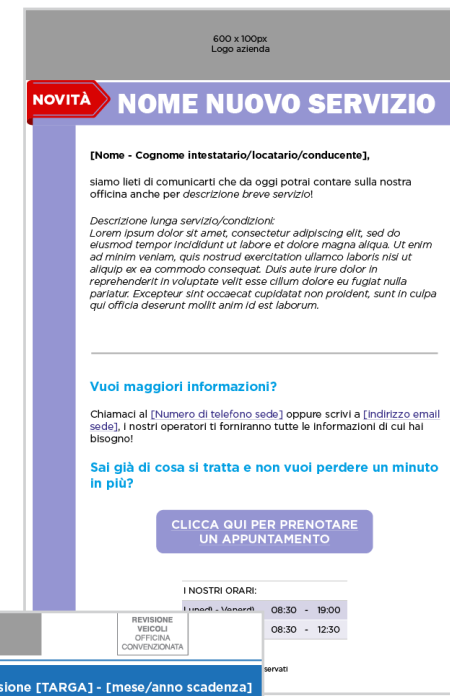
600 x 100px
Logo azienda

NOVITÀ NOME NUOVO SERVIZIO

[Nome - Cognome intestatario/locatario/conducente],

siamo lieti di comunicarti che da oggi potrai contare sulla nostra officina anche per descrizione breve servizio!

Descrizione lunga servizio/condizioni:
Lorem ipsum dolor sit amet, consectetur adipiscing elit, sed do eiusmod tempor incididunt ut labore et dolore magna aliqua. Ut enim ad minim veniam, quis nostrud exercitation ullamco laboris nisi ut aliquip ex ea commodo consequat. Duis aute irure dolor in reprehenderit in voluptate velit esse cillum dolore eu fugiat nulla pariatur. Excepteur sint occaecat cupidatat non proident, sunt in culpa qui officia deserunt mollit anim id est laborum.

Vuoi maggiori informazioni?

Chiamaci al [Numero di telefono sede] oppure scrivi a [indirizzo email sede], i nostri operatori ti forniranno tutte le informazioni di cui hai bisogno!

Sai già di cosa si tratta e non vuoi perdere un minuto in più?

CLICCA QUI PER PRENOTARE UN APPUNTAMENTO

I NOSTRI ORARI:

| Lunedì - Venerdì | 08:30 | - | 19:00 |
|---|---|---|---|
| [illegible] | 08:30 | - | 12:30 |

REVISIONE VEICOLI OFFICINA CONVENZIONATA

sione [TARGA] - [mese/anno scadenza]

servati